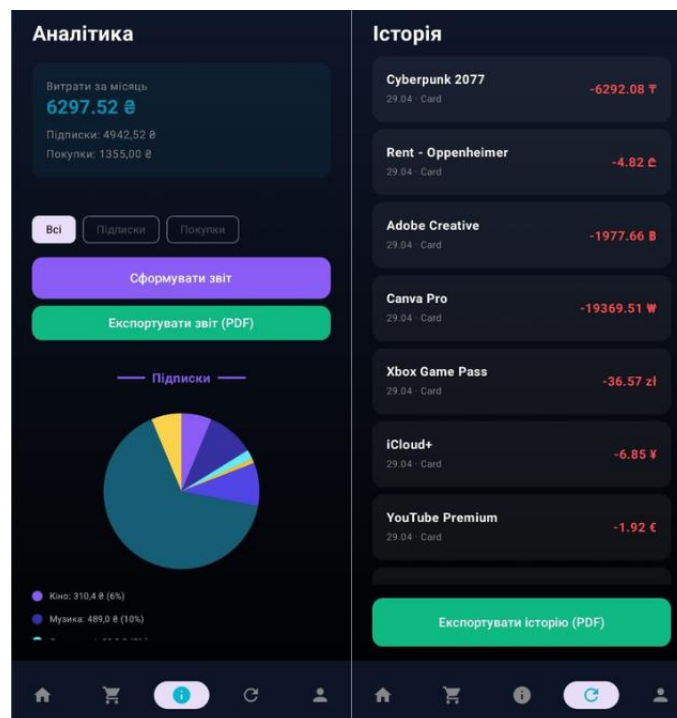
Аналітика

Витрати за місяць
6297.52 ₴
Підписки: 4942,52 ₴
Покупки: 1355,00 ₴

Всі
Підписки
Покупки

Сформувати звіт

Експортувати звіт (PDF)

Підписки

Кіно: 310,4 ₴ (6%)
Музика: 489,0 ₴ (10%)
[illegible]

Історія

Cyberpunk 2077
29.04 · Card
-6292.08 ₸

Rent - Oppenheimer
29.04 · Card
-4.82 ₾

Adobe Creative
29.04 · Card
-1977.66 ฿

Canva Pro
29.04 · Card
-19369.51 ₩

Xbox Game Pass
29.04 · Card
-36.57 zł

iCloud+
29.04 · Card
-6.85 ¥

YouTube Premium
29.04 · Card
-1.92 €

Експортувати історію (PDF)